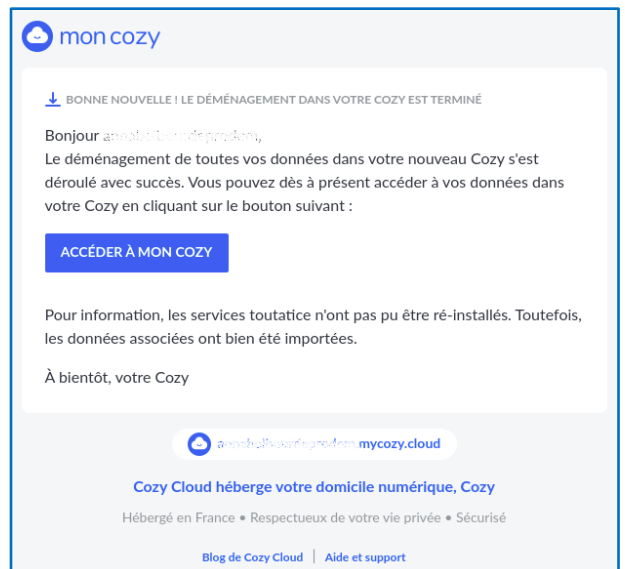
mon cozy

BONNE NOUVELLE ! LE DÉMÉNAGEMENT DANS VOTRE COZY EST TERMINÉ

Bonjour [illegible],
Le déménagement de toutes vos données dans votre nouveau Cozy s'est déroulé avec succès. Vous pouvez dès à présent accéder à vos données dans votre Cozy en cliquant sur le bouton suivant :

ACCÉDER À MON COZY

Pour information, les services toutatice n'ont pas pu être ré-installés. Toutefois, les données associées ont bien été importées.

À bientôt, votre Cozy

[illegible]mycozy.cloud

Cozy Cloud héberge votre domicile numérique, Cozy

Hébergé en France • Respectueux de votre vie privée • Sécurisé

Blog de Cozy Cloud | Aide et support